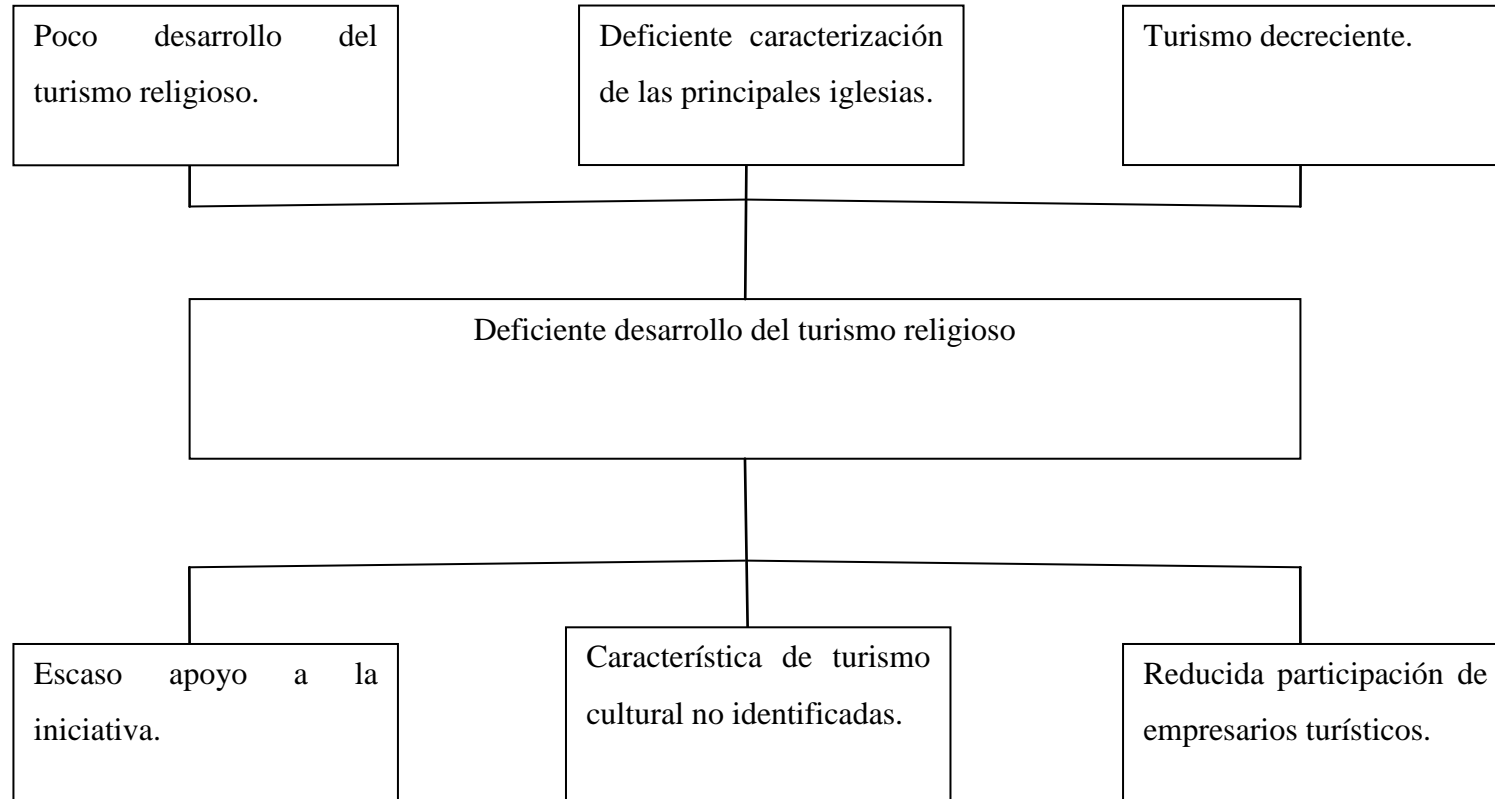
Poco desarrollo del turismo religioso.

Deficiente caracterización de las principales iglesias.

Turismo decreciente.

Deficiente desarrollo del turismo religioso

Escaso apoyo a la iniciativa.

Característica de turismo cultural no identificadas.

Reducida participación de empresarios turísticos.